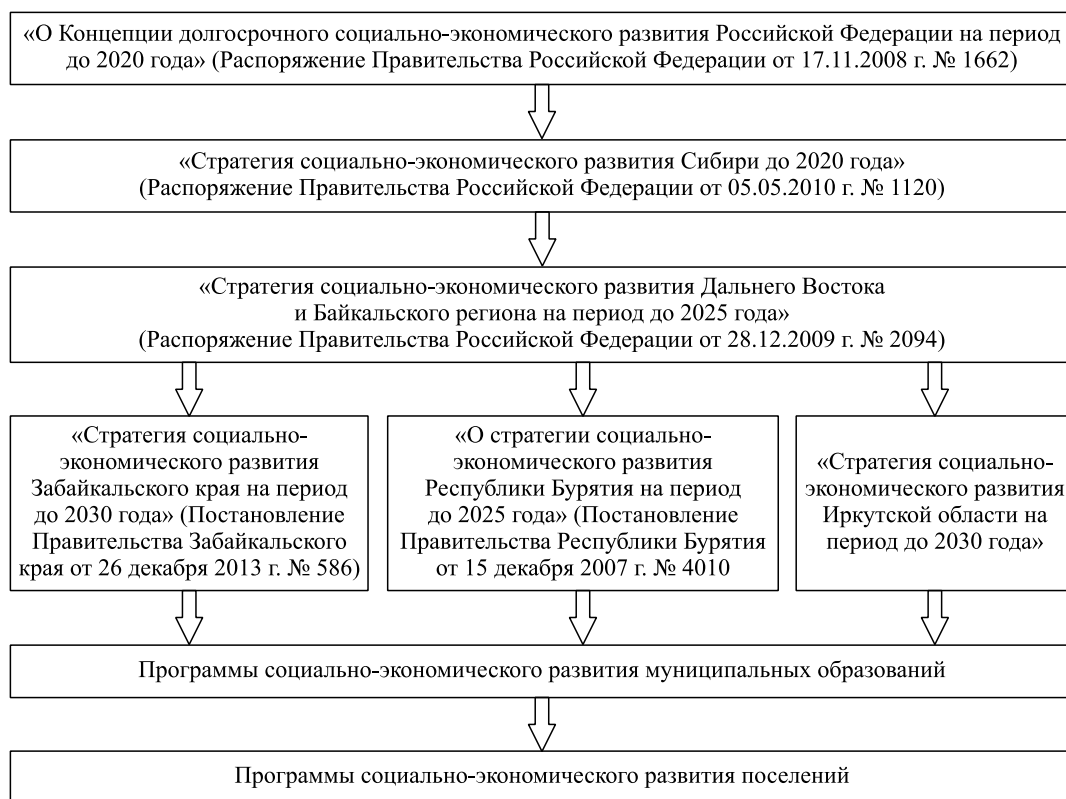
«О Концепции долгосрочного социально-экономического развития Российской Федерации на период до 2020 года» (Распоряжение Правительства Российской Федерации от 17.11.2008 г. № 1662)

«Стратегия социально-экономического развития Сибири до 2020 года» (Распоряжение Правительства Российской Федерации от 05.05.2010 г. № 1120)

«Стратегия социально-экономического развития Дальнего Востока и Байкальского региона на период до 2025 года» (Распоряжение Правительства Российской Федерации от 28.12.2009 г. № 2094)

«Стратегия социально-экономического развития Забайкальского края на период до 2030 года» (Постановление Правительства Забайкальского края от 26 декабря 2013 г. № 586)

«О стратегии социально-экономического развития Республики Бурятия на период до 2025 года» (Постановление Правительства Республики Бурятия от 15 декабря 2007 г. № 4010

«Стратегия социально-экономического развития Иркутской области на период до 2030 года»

Программы социально-экономического развития муниципальных образований

Программы социально-экономического развития поселений